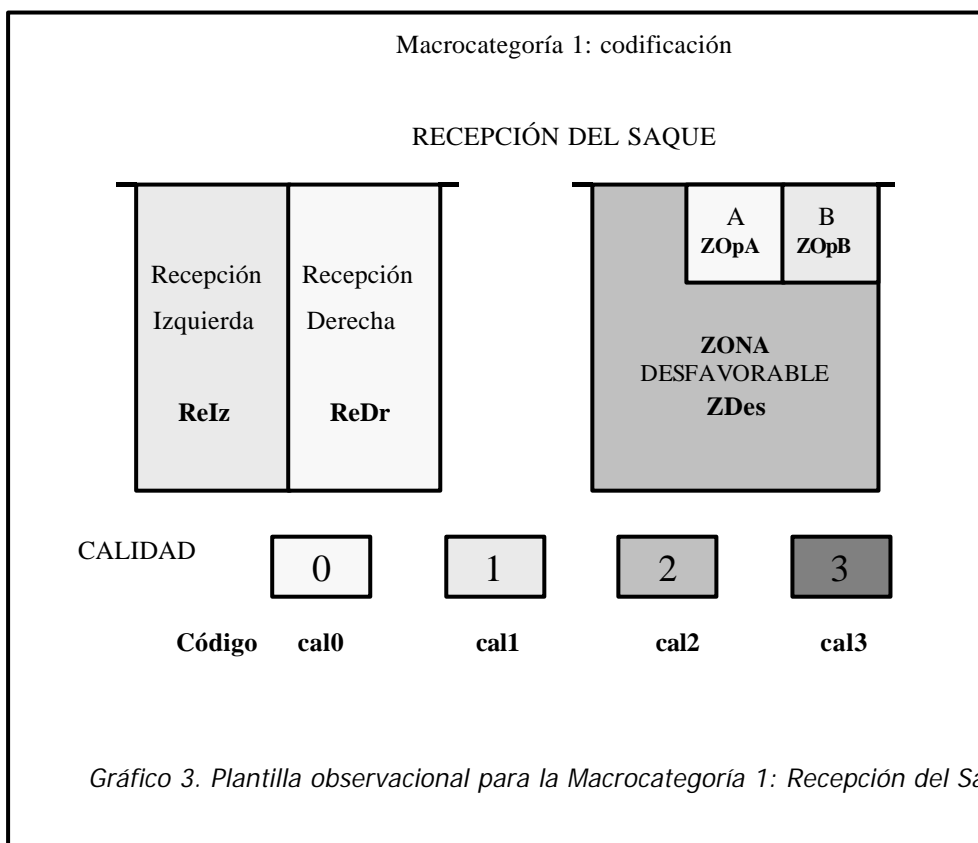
Macrocategoría 1: codificación

RECEPCIÓN DEL SAQUE

Recepción Izquierda

**ReIz**

Recepción Derecha

**ReDr**

A
**ZOpA**

B
**ZOpB**

**ZONA**
DESFAVORABLE
**ZDes**

CALIDAD

| 0 | 1 | 2 | 3 |
|---|---|---|---|

**Código** **cal0** **cal1** **cal2** **cal3**

*Gráfico 3. Plantilla observacional para la Macrocategoría 1: Recepción del Sa*